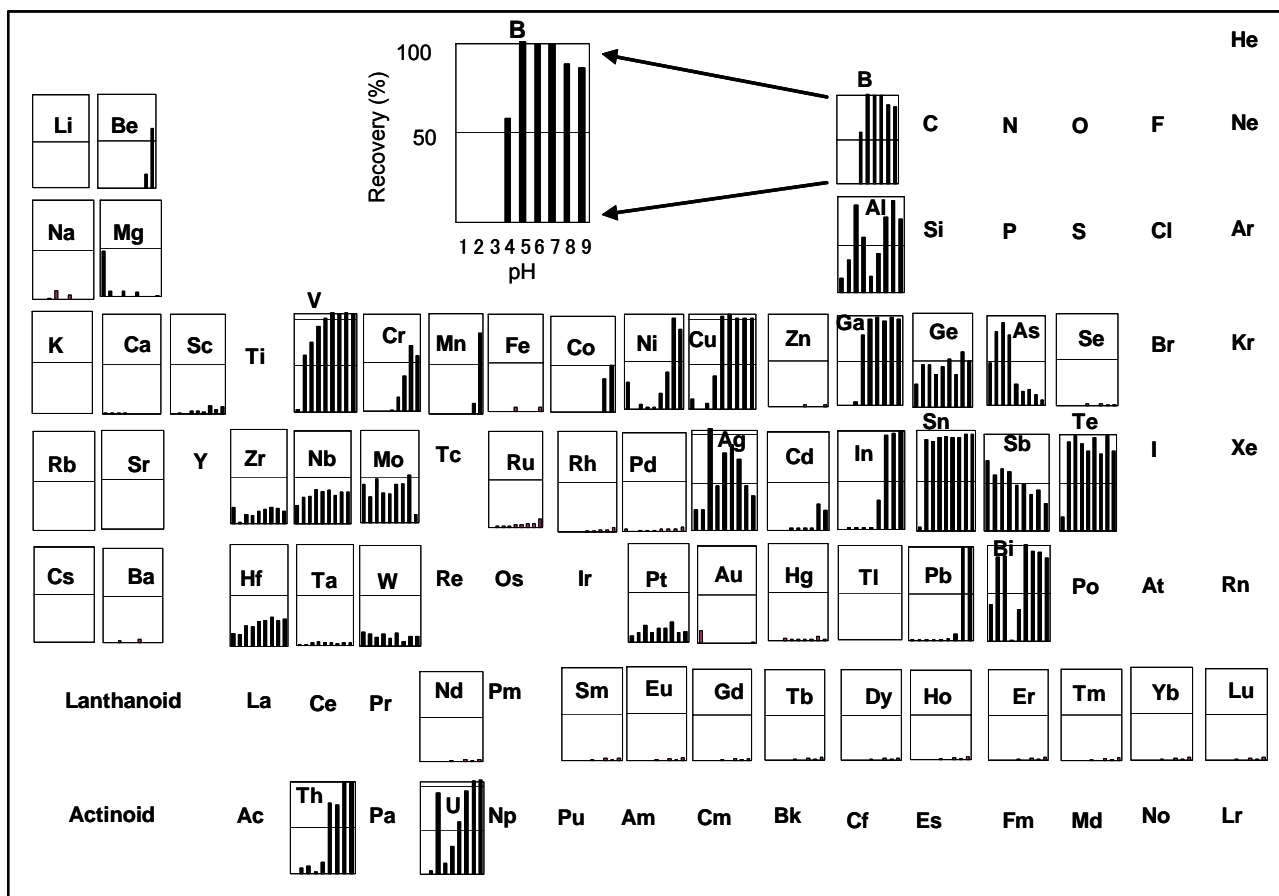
B
100
50
Recovery (%)
1 2 3 4 5 6 7 8 9
pH

He

B
Li Be C N O F Ne

Al
Na Mg Si P S Cl Ar

V
K Ca Sc Ti Cr Mn Fe Co Ni Cu Zn Ga Ge As Se Br Kr

Sn Te
Rb Sr Y Zr Nb Mo Tc Ru Rh Pd Ag Cd In Sb I Xe

Bi
Cs Ba Hf Ta W Re Os Ir Pt Au Hg Tl Pb Po At Rn

Lanthanoid La Ce Pr Nd Pm Sm Eu Gd Tb Dy Ho Er Tm Yb Lu

Actinoid Ac Th Pa U Np Pu Am Cm Bk Cf Es Fm Md No Lr